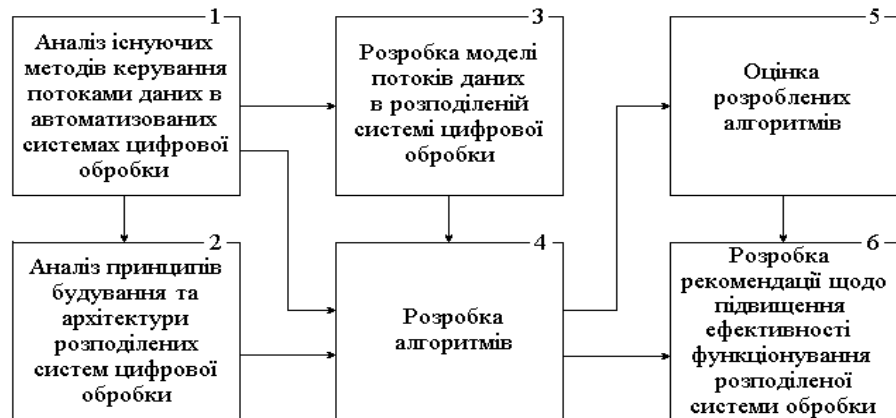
1
Аналіз існуючих методів керування потоками даних в автоматизованих системах цифрової обробки

3
Розробка моделі потоків даних в розподіленій системі цифрової обробки

5
Оцінка розроблених алгоритмів

2
Аналіз принципів будування та архітектури розподілених систем цифрової обробки

4
Розробка алгоритмів

6
Розробка рекомендації щодо підвищення ефективності функціонування розподіленої системи обробки